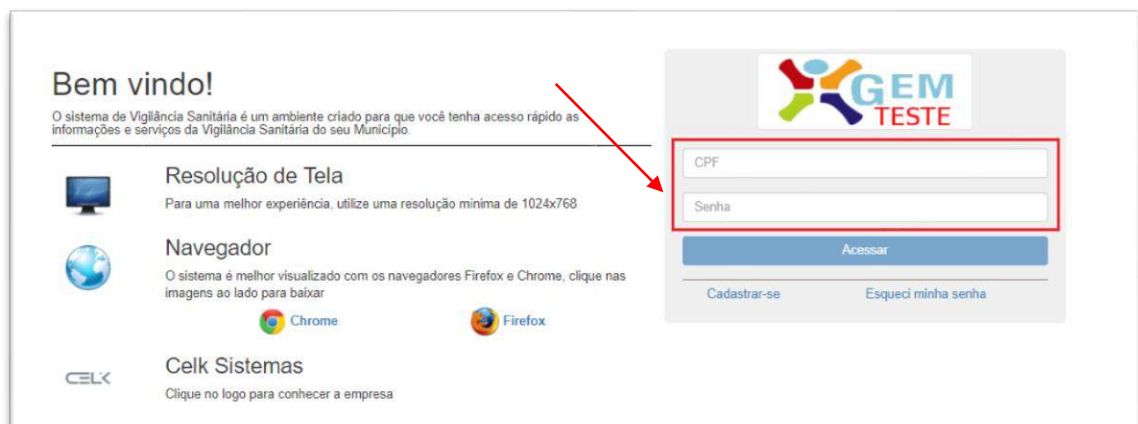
Bem vindo!

O sistema de Vigilância Sanitária é um ambiente criado para que você tenha acesso rápido as informações e serviços da Vigilância Sanitária do seu Município.

Resolução de Tela

Para uma melhor experiência, utilize uma resolução mínima de 1024x768

Navegador

O sistema é melhor visualizado com os navegadores Firefox e Chrome, clique nas imagens ao lado para baixar

Chrome

Firefox

CELK

Celk Sistemas

Clique no logo para conhecer a empresa

GEM TESTE

CPF

Senha

Acessar

Cadastrar-se

Esqueci minha senha